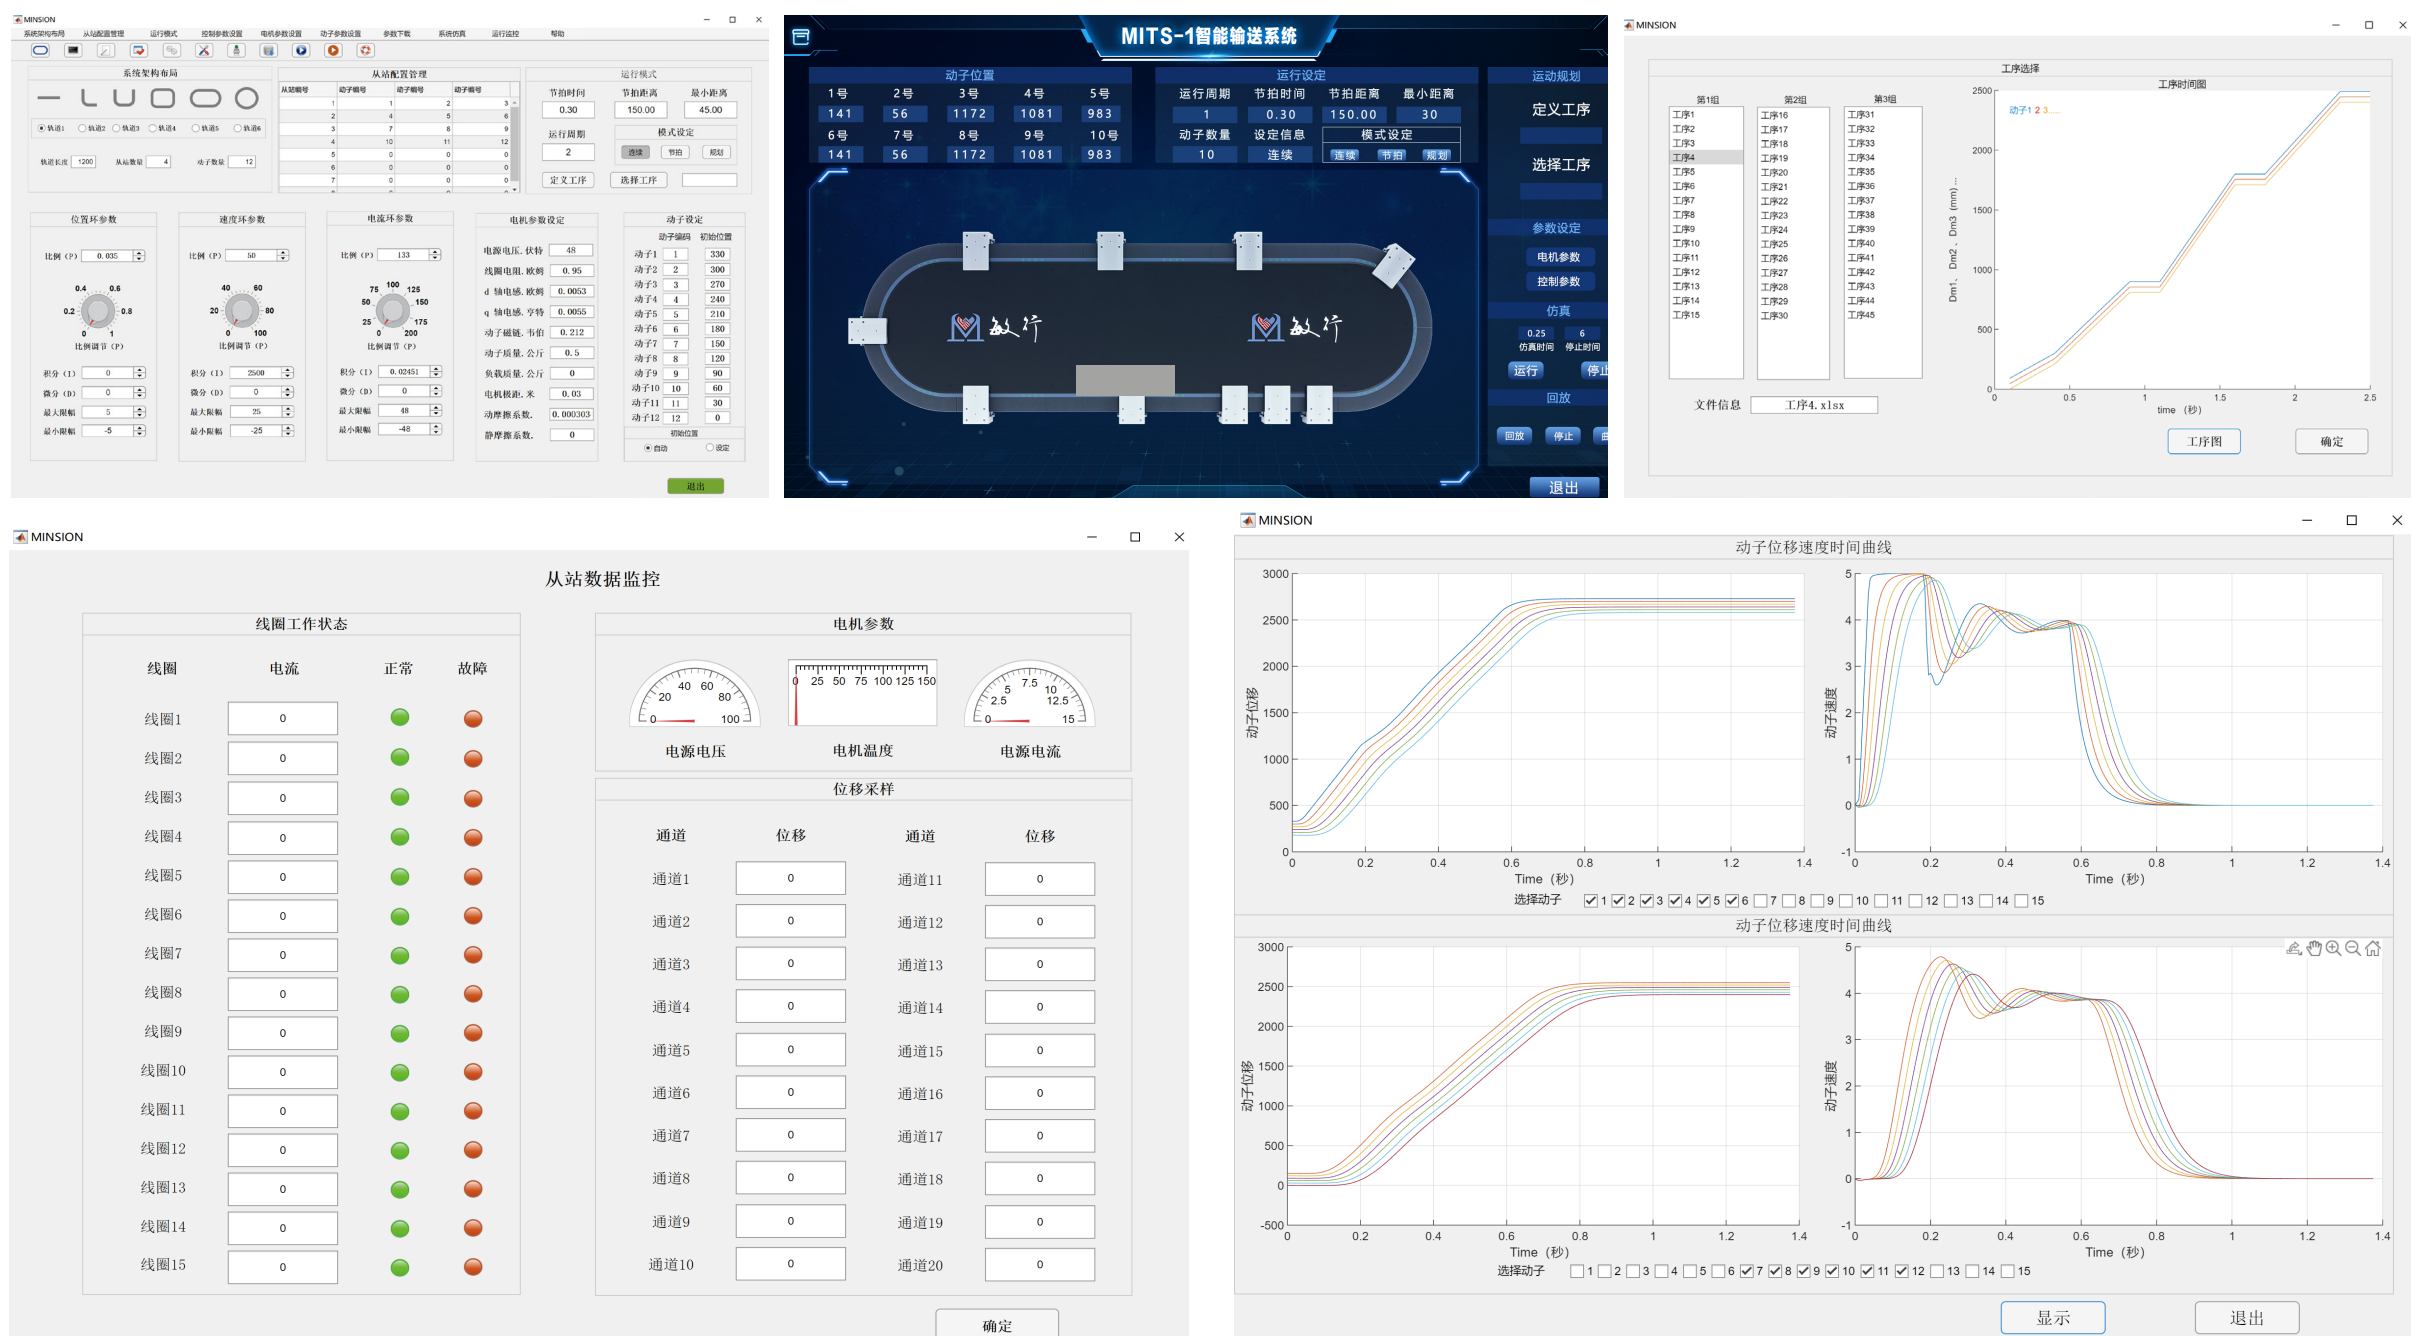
MINSION
系统架构布局 从站配置管理 运行模式 控制参数设置 电机参数设置 动子参数设置 参数下载 系统仿真 运行监控 帮助

系统架构布局
轨道1 轨道2 轨道3 轨道4 轨道5 轨道6
轨道长度 1200 从站数量 4 动子数量 12

从站配置管理
| 从站编号 | 动子编号 | 动子编号 | 动子编号 |
|---|---|---|---|
| 1 | 1 | 2 | 3 |
| 2 | 4 | 5 | 6 |
| 3 | 7 | 8 | 9 |
| 4 | 10 | 11 | 12 |
| 5 | 0 | 0 | 0 |
| 6 | 0 | 0 | 0 |
| 7 | 0 | 0 | 0 |

运行模式
节拍时间 0.30 节拍距离 150.00 最小距离 45.00
运行周期 2
模式设定 连续 节拍 规划
定义工序 选择工序

位置环参数
比例（P） 0.035
比例调节（P）
积分（I） 0
微分（D） 0
最大限幅 5
最小限幅 -5

速度环参数
比例（P） 50
比例调节（P）
积分（I） 2500
微分（D） 0
最大限幅 25
最小限幅 -25

电流环参数
比例（P） 133
比例调节（P）
积分（I） 0.02451
微分（D） 0
最大限幅 48
最小限幅 -48

电机参数设定
电源电压，伏特 48
线圈电阻，欧姆 0.95
d 轴电感，欧姆 0.0053
q 轴电感，亨特 0.0055
动子磁链，韦伯 0.212
动子质量，公斤 0.5
负载质量，公斤 0
电机极距，米 0.03
动摩擦系数， 0.000303
静摩擦系数， 0

动子设定
动子编码 初始位置
动子1 1 330
动子2 2 300
动子3 3 270
动子4 4 240
动子5 5 210
动子6 6 180
动子7 7 150
动子8 8 120
动子9 9 90
动子10 10 60
动子11 11 30
动子12 12 0
初始位置
自动 设定
退出

MITS-1智能输送系统
动子位置
| 1号 | 2号 | 3号 | 4号 | 5号 |
|---|---|---|---|---|
| 141 | 56 | 1172 | 1081 | 983 |
| 6号 | 7号 | 8号 | 9号 | 10号 |
| 141 | 56 | 1172 | 1081 | 983 |

运行设定
运行周期 节拍时间 节拍距离 最小距离
1 0.30 150.00 30
动子数量 设定信息 模式设定
10 连续 连续 节拍 规划
敏行 敏行
运动规划
定义工序
选择工序
参数设定
电机参数
控制参数
仿真
0.25 6
仿真时间 停止时间
运行 停止
回放
回放 停止
退出

MINSION
工序选择
第1组 第2组 第3组
工序1 工序2 工序3 工序4 工序5 工序6 工序7 工序8 工序9 工序10 工序11 工序12 工序13 工序14 工序15
工序16 工序17 工序18 工序19 工序20 工序21 工序22 工序23 工序24 工序25 工序26 工序27 工序28 工序29 工序30
工序31 工序32 工序33 工序34 工序35 工序36 工序37 工序38 工序39 工序40 工序41 工序42 工序43 工序44 工序45
文件信息 工序4.xlsx
工序时间图
动子1 2 3
Dm1，Dm2，Dm3（mm）
time（秒）
工序图 确定

MINSION
从站数据监控
线圈工作状态
线圈 电流 正常 故障
线圈1 0
线圈2 0
线圈3 0
线圈4 0
线圈5 0
线圈6 0
线圈7 0
线圈8 0
线圈9 0
线圈10 0
线圈11 0
线圈12 0
线圈13 0
线圈14 0
线圈15 0

电机参数
电源电压 电机温度 电源电流
位移采样
通道 位移 通道 位移
通道1 0 通道11 0
通道2 0 通道12 0
通道3 0 通道13 0
通道4 0 通道14 0
通道5 0 通道15 0
通道6 0 通道16 0
通道7 0 通道17 0
通道8 0 通道18 0
通道9 0 通道19 0
通道10 0 通道20 0
确定

MINSION
动子位移速度时间曲线
动子位移 Time（秒） 动子速度 Time（秒）
选择动子 1 2 3 4 5 6 7 8 9 10 11 12 13 14 15
动子位移速度时间曲线
动子位移 Time（秒） 动子速度 Time（秒）
选择动子 1 2 3 4 5 6 7 8 9 10 11 12 13 14 15
显示 退出